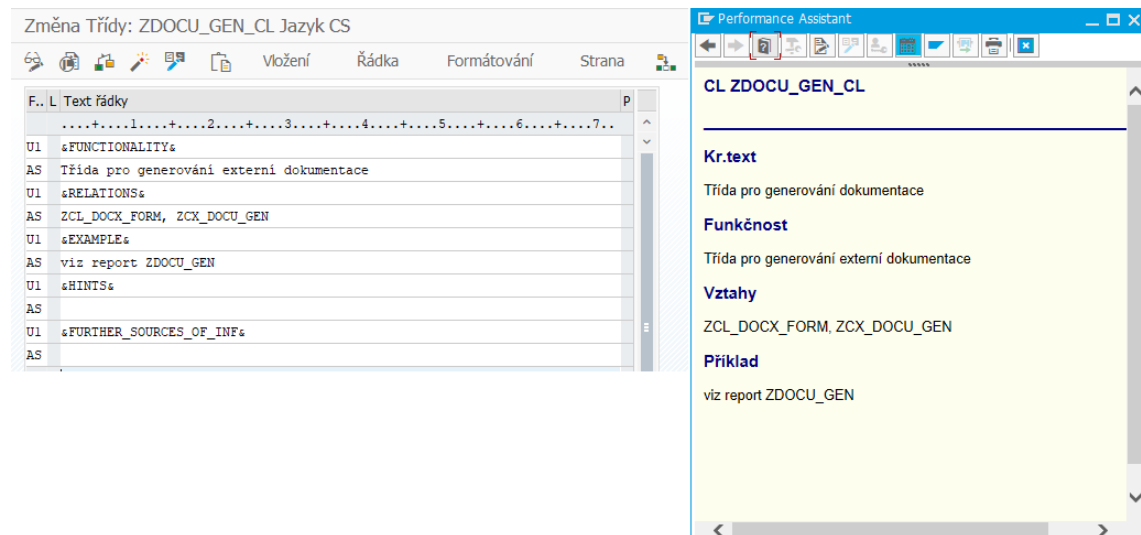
Změna Třídy: ZDOCU_GEN_CL Jazyk CS

Vložení Řádka Formátování Strana

| F.. | L | Text řádky | P |
|---|---|---|---|
| | | ....+....1....+....2....+....3....+....4....+....5....+....6....+....7.. | |
| U1 | | &FUNCTIONALITY& | |
| AS | | Třída pro generování externí dokumentace | |
| U1 | | &RELATIONS& | |
| AS | | ZCL_DOCX_FORM, ZCX_DOCU_GEN | |
| U1 | | &EXAMPLE& | |
| AS | | viz report ZDOCU_GEN | |
| U1 | | &HINTS& | |
| AS | | | |
| U1 | | &FURTHER_SOURCES_OF_INF& | |
| AS | | | |

Performance Assistant

CL ZDOCU_GEN_CL

Kr.text

Třída pro generování dokumentace

Funkčnost

Třída pro generování externí dokumentace

Vztahy

ZCL_DOCX_FORM, ZCX_DOCU_GEN

Příklad

viz report ZDOCU_GEN